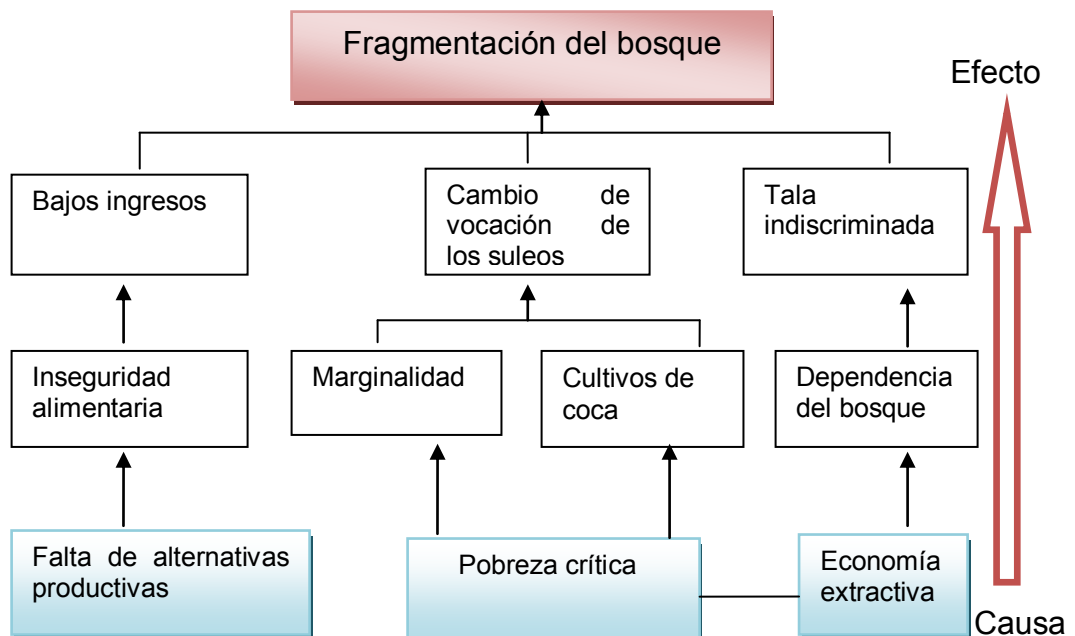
Fragmentación del bosque

Efecto

Bajos ingresos

Cambio de vocación de los suleos

Tala indiscriminada

Inseguridad alimentaria

Marginalidad

Cultivos de coca

Dependencia del bosque

Falta de alternativas productivas

Pobreza crítica

Economía extractiva

Causa